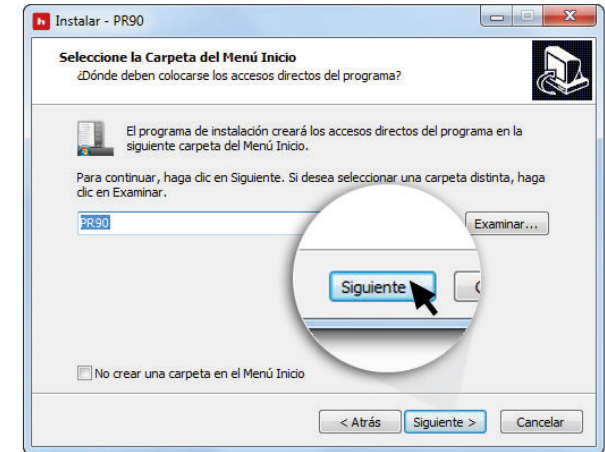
Instalar - PR90

Seleccione la Carpeta del Menú Inicio
¿Dónde deben colocarse los accesos directos del programa?

El programa de instalación creará los accesos directos del programa en la siguiente carpeta del Menú Inicio.

Para continuar, haga clic en Siguiente. Si desea seleccionar una carpeta distinta, haga clic en Examinar.

PR90

Examinar...

Siguiente

No crear una carpeta en el Menú Inicio

< Atrás | Siguiente > | Cancelar